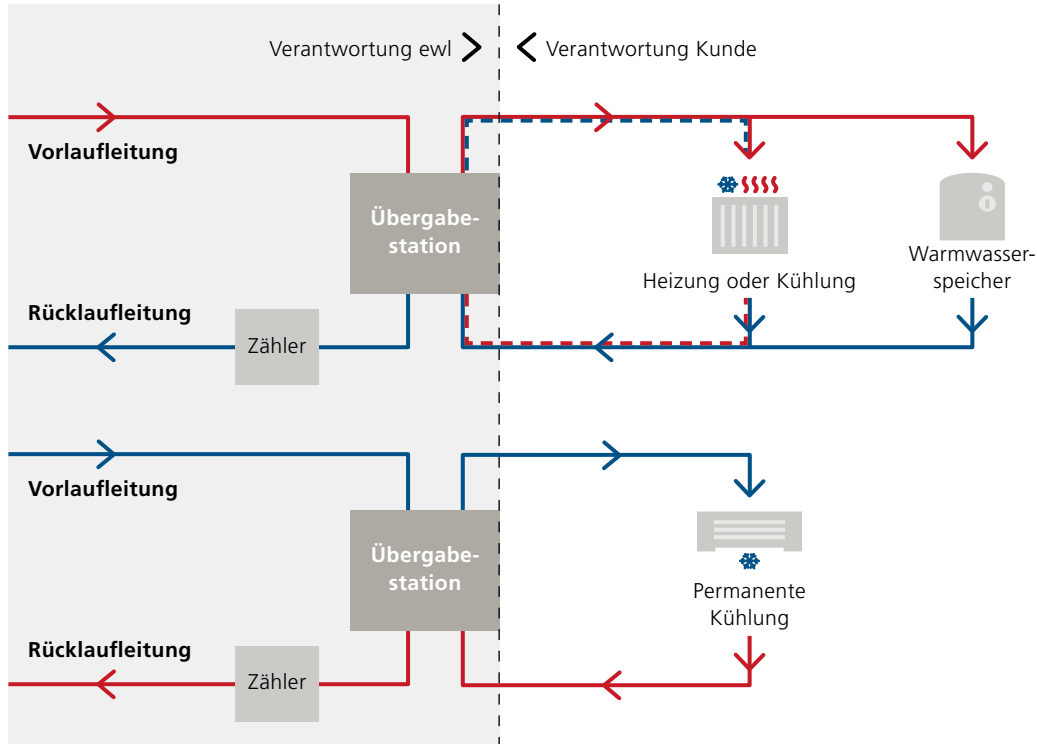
Verantwortung ewl

Verantwortung Kunde

Vorlaufleitung

Übergabestation

Heizung oder Kühlung

Warmwasserspeicher

Rücklaufleitung

Zähler

Vorlaufleitung

Übergabestation

Permanente Kühlung

Rücklaufleitung

Zähler